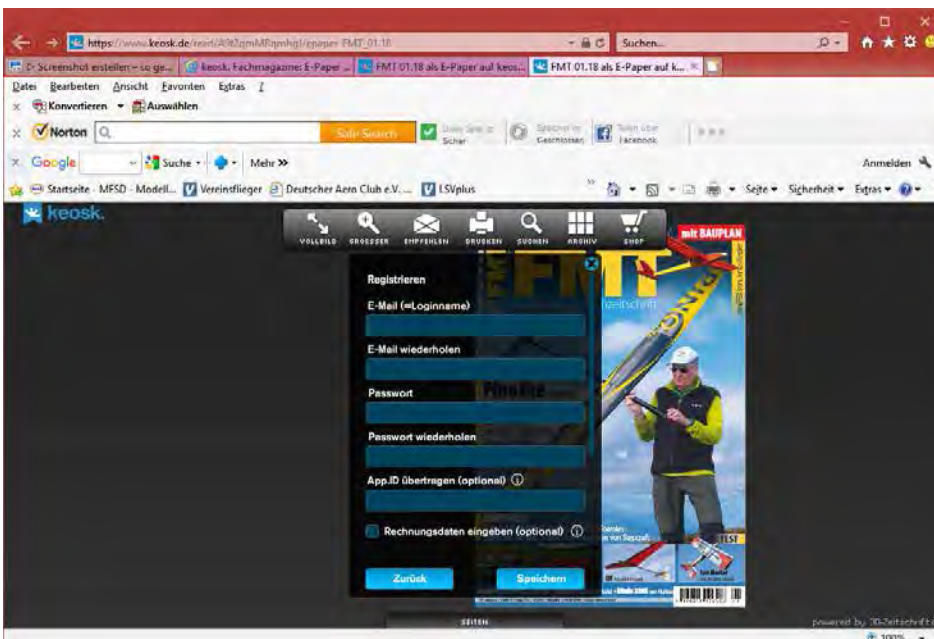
https://www.keosk.de/read/A9t2gmM8qmhgl/epaper FMT_01.18

Suchen...

D: Screenshot erstellen – so ge... | keosk. Fachmagazine: E-Paper ... | FMT 01.18 als E-Paper auf keos... | FMT 01.18 als E-Paper auf k...

Datei Bearbeiten Ansicht Favoriten Extras ?

Konvertieren Auswählen

Norton Safe Search Daily Safe & Sicher Speicher in Geschlossen Teilen über Facebook

Google Suche Mehr » Anmelden

Startseite - MFSD - Modell... Vereinsflieger Deutscher Aero Club e.V. ... LSVplus Seite Sicherheit Extras

keosk.

VOLLBILD GROESSER EMPFEHLEN DRUCKEN SUCHEN ARCHIV SHOP

mit BAUPLAN

FMT

Registrieren

E-Mail (=Loginname)

E-Mail wiederholen

Passwort

Passwort wiederholen

App.ID übertragen (optional)

Rechnungsdaten eingeben (optional)

Zurück

Speichern

SEITEN

powered by 3D-Zeitschrift

100%